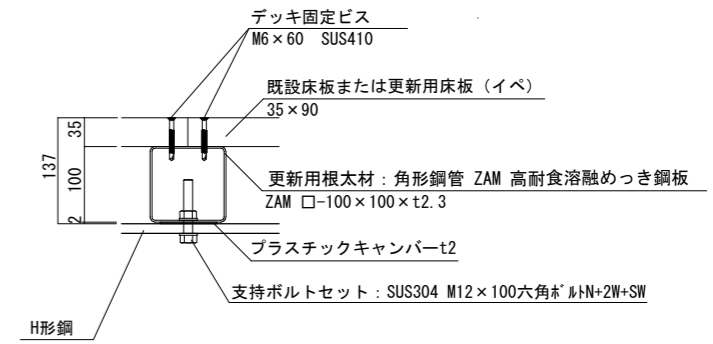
デッキ固定ビス
M6×60 SUS410

既設床板または更新用床板（イペ）
35×90

35
137
100
2

更新用根太材：角形鋼管 ZAM 高耐食溶融めっき鋼板
ZAM □-100×100×t2.3

プラスチックキャンバーt2

支持ボルトセット：SUS304 M12×100六角ボルトN+2W+SW

H形鋼